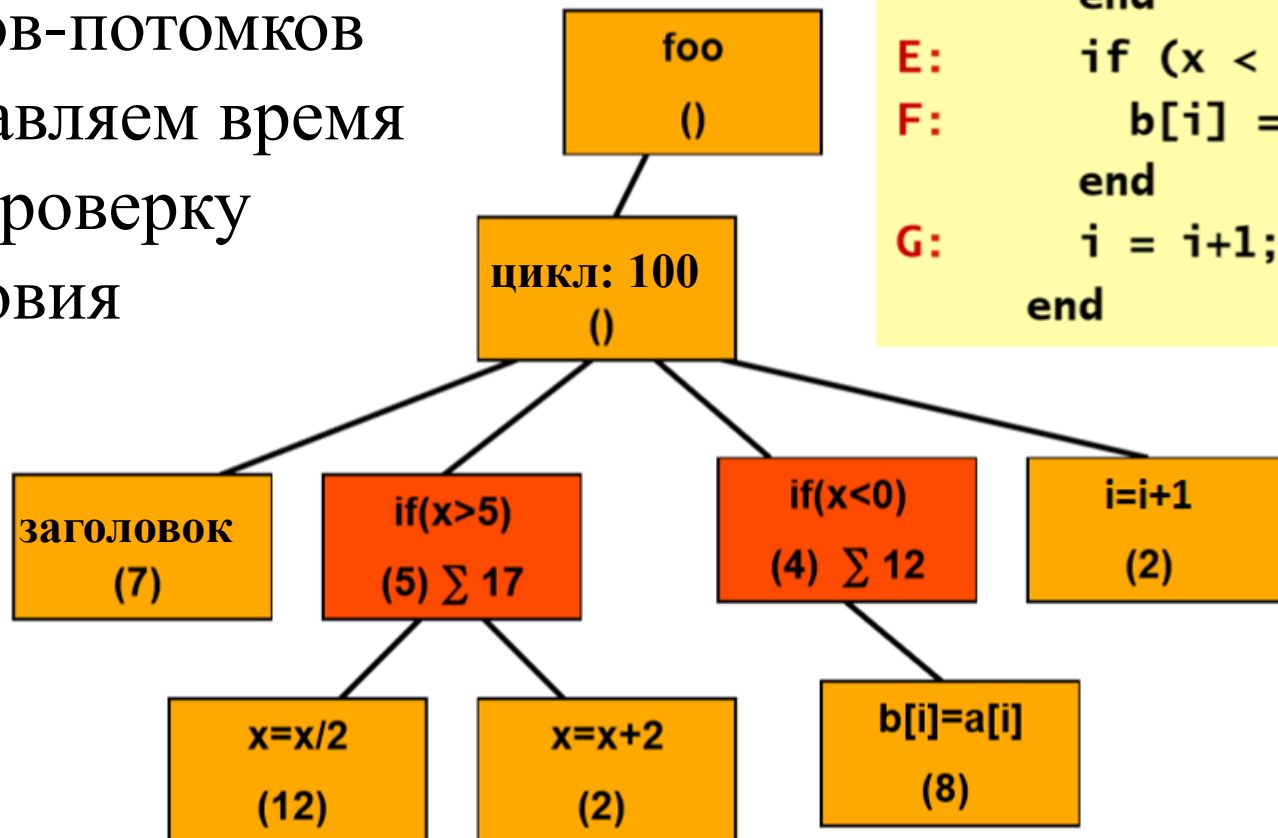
ов-потомков
авляем время
роверку
овия

foo
()

end
E: if (x <
F: b[i] =
end
G: i = i+1;
end

цикл: 100
()

заголовок
(7)

if(x>5)
(5) $\sum$ 17

if(x<0)
(4) $\sum$ 12

i=i+1
(2)

x=x/2
(12)

x=x+2
(2)

b[i]=a[i]
(8)